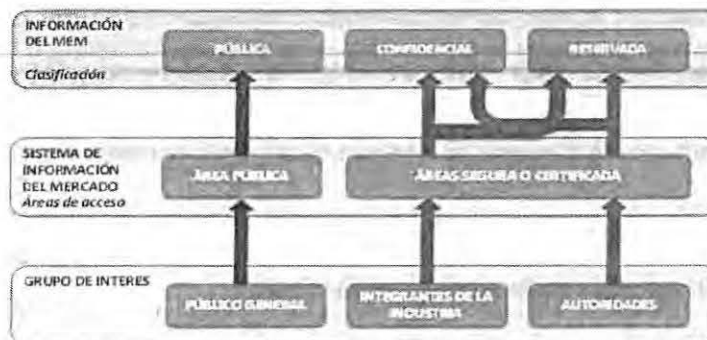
INFORMACIÓN DEL MEM
Clasificación

PÚBLICA
CONFIDENCIAL
RESERVADA

SISTEMA DE INFORMACIÓN DEL MERCADO
Áreas de acceso

ÁREA PÚBLICA
ÁREAS SEGURA O CERTIFICADA

GRUPO DE INTERES

PÚBLICO GENERAL
INTEGRANTES DE LA INDUSTRIA
AUTORIDADES